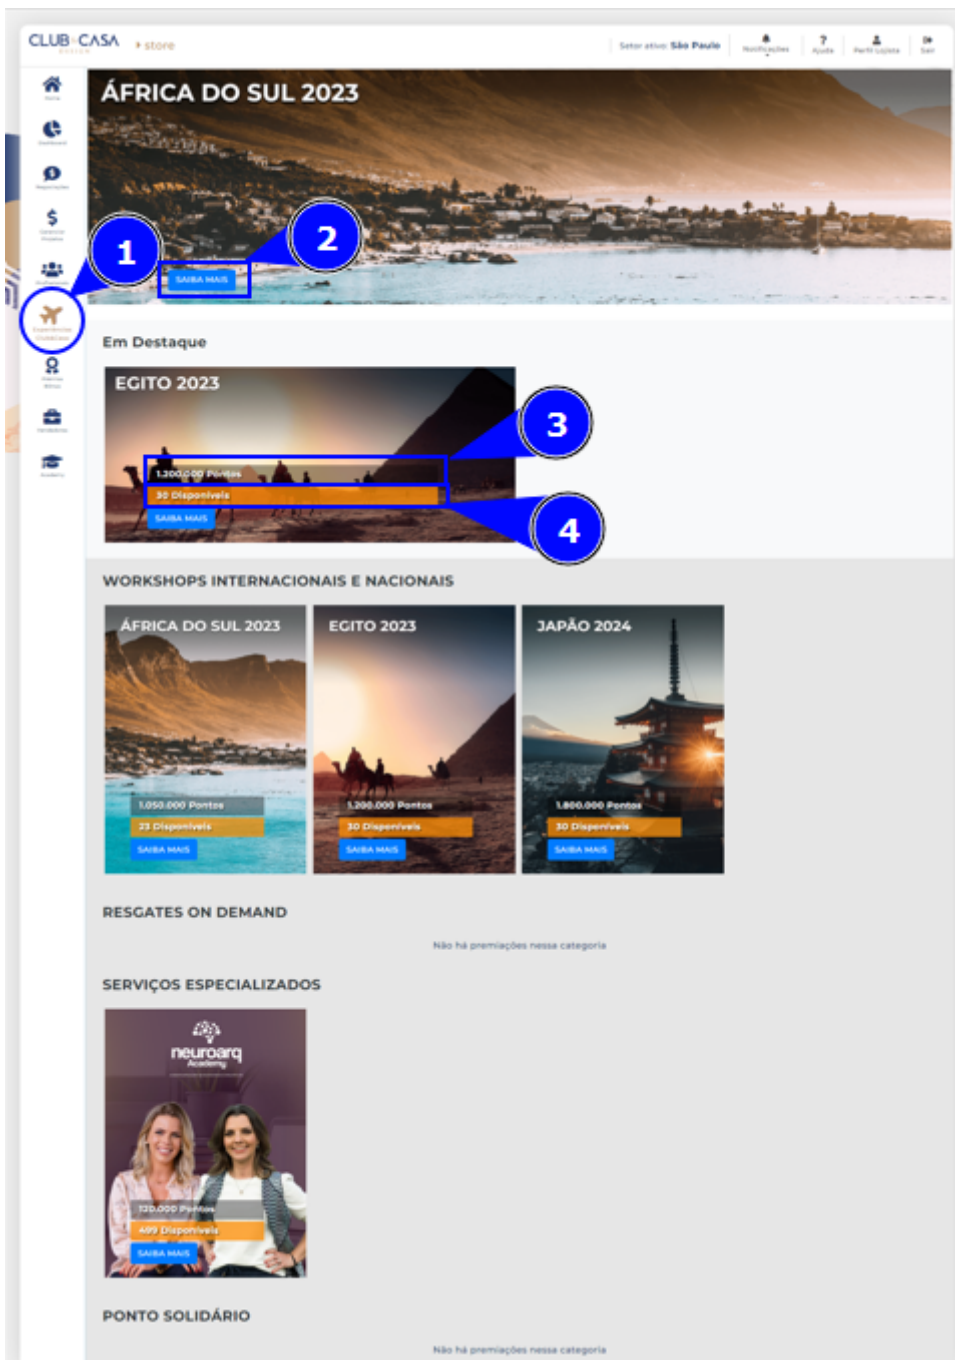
CLUB CASA
store

Setor ativo: São Paulo
Notificações
Ajuda
Perfil Lojista
Sair

ÁFRICA DO SUL 2023

SAIBA MAIS

1
2

Em Destaque

EGITO 2023
1.200.000 Pontos
30 Disponíveis
SAIBA MAIS

3
4

WORKSHOPS INTERNACIONAIS E NACIONAIS

ÁFRICA DO SUL 2023
1.050.000 Pontos
23 Disponíveis
SAIBA MAIS

EGITO 2023
1.200.000 Pontos
30 Disponíveis
SAIBA MAIS

JAPÃO 2024
1.800.000 Pontos
30 Disponíveis
SAIBA MAIS

RESGATES ON DEMAND

Não há premiações nessa categoria

SERVIÇOS ESPECIALIZADOS

neuroarq
Academy
120.000 Pontos
499 Disponíveis
SAIBA MAIS

PONTO SOLIDÁRIO

Não há premiações nessa categoria